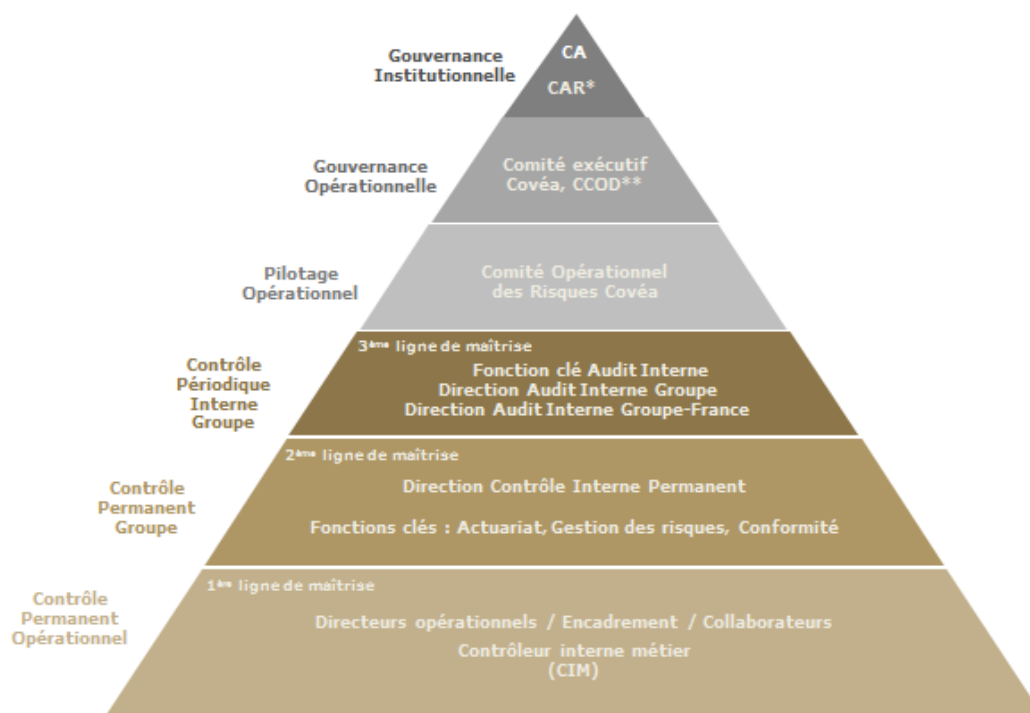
Gouvernance Institutionnelle

CA

CAR*

Gouvernance Opérationnelle

Comité exécutif Covéa, CCOD**

Pilotage Opérationnel

Comité Opérationnel des Risques Covéa

Contrôle Périodique Interne Groupe

3ème ligne de maîtrise

Fonction clé Audit Interne
Direction Audit Interne Groupe
Direction Audit Interne Groupe-France

Contrôle Permanent Groupe

2ème ligne de maîtrise

Direction Contrôle Interne Permanent

Fonctions clés : Actuariat, Gestion des risques, Conformité

Contrôle Permanent Opérationnel

1ère ligne de maîtrise

Directeurs opérationnels / Encadrement / Collaborateurs

Contrôleur interne métier (CIM)